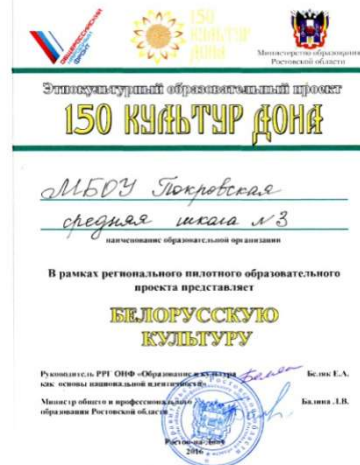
150 культур Дона

Министерство образования Ростовской области

Этнокультурный образовательный проект
150 КУЛЬТУР ДОНА

МБОУ Покровская средняя школа № 3
наименование образовательной организации

В рамках регионального пилотного образовательного проекта представляет

БЕЛОРУССКУЮ КУЛЬТУРУ

Руководитель РРГ ОНФ «Образование и культура как основы национальной идентичности» Белик Е.А.

Министр общего и профессионального образования Ростовской области Балина Л.В.

Ростов-на-Дону
2016 г.